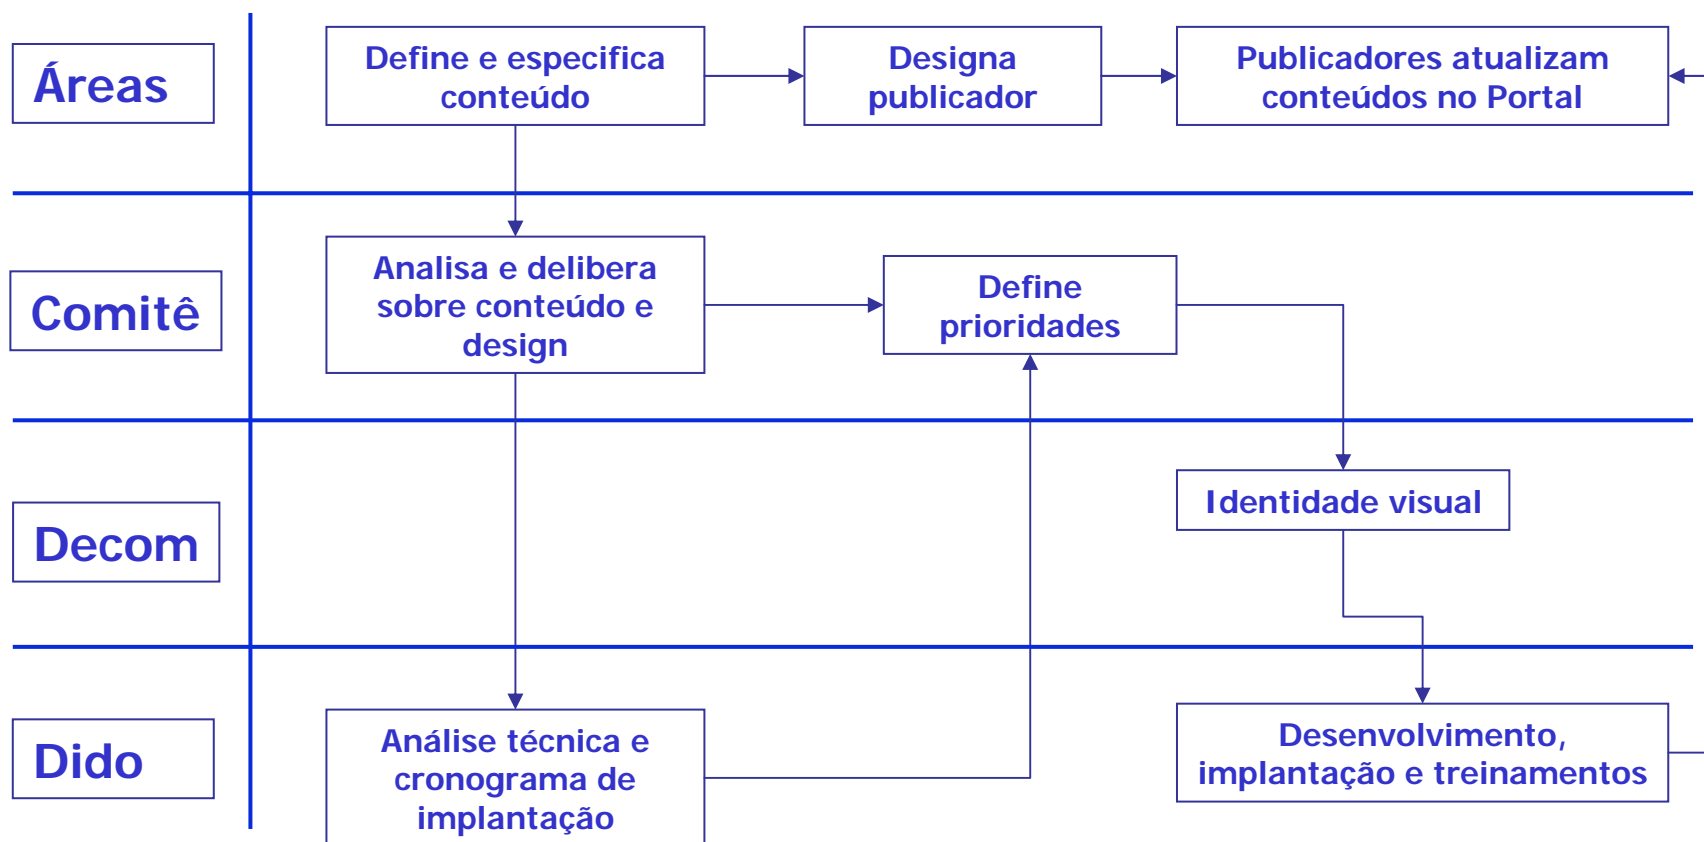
Áreas

Define e especifica conteúdo

Designa publicador

Publicadores atualizam conteúdos no Portal

Comitê

Analisa e delibera sobre conteúdo e design

Define prioridades

Decom

Identidade visual

Dido

Análise técnica e cronograma de implantação

Desenvolvimento, implantação e treinamentos